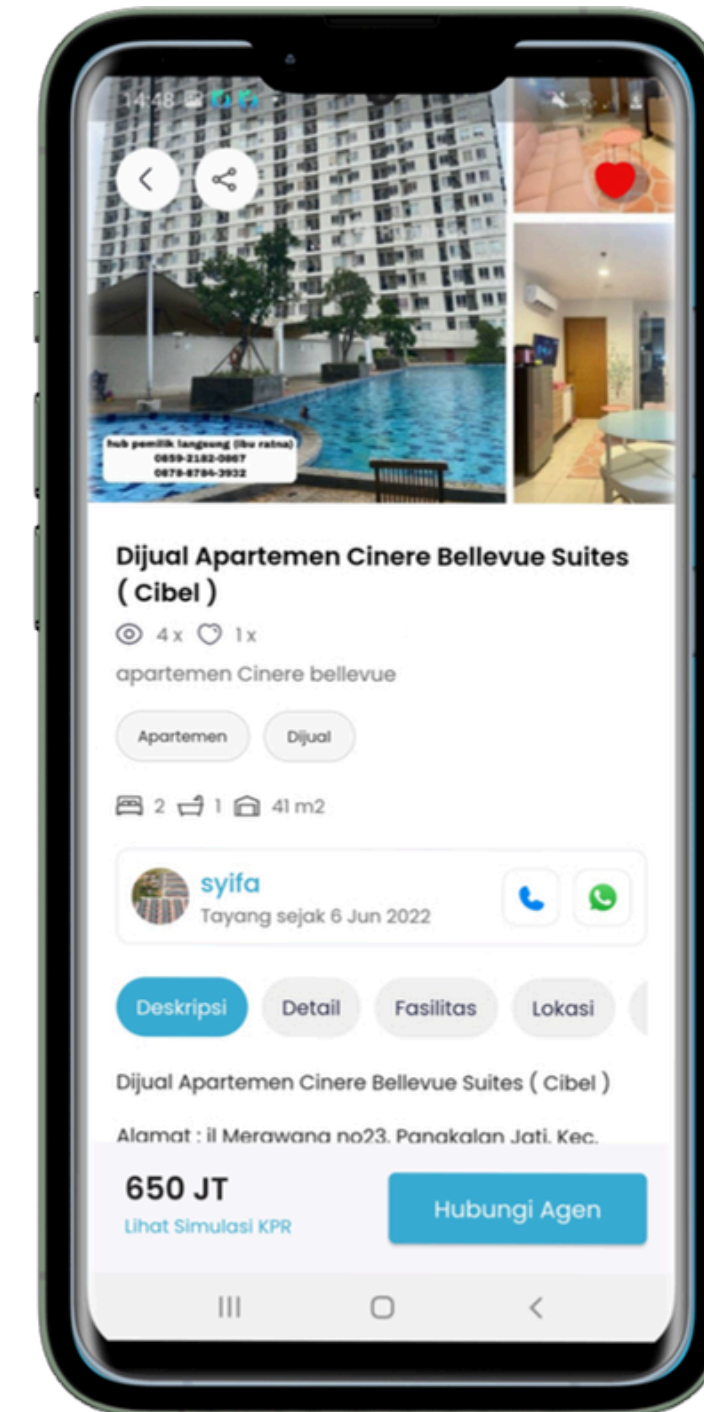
14:48

hub pemilik langsung (ibu ratna)
0859-2182-0867
0878-8784-3932

Dijual Apartemen Cinere Bellevue Suites ( Cibel )

4 x 1 x

apartemen Cinere bellevue

Apartemen
Dijual

2 1 41 m2

syifa
Tayang sejak 6 Jun 2022

Deskripsi
Detail
Fasilitas
Lokasi

Dijual Apartemen Cinere Bellevue Suites ( Cibel )

Alamat : jl Merawang no23, Pangkalan Jati, Kec.

650 JT
Lihat Simulasi KPR

Hubungi Agen